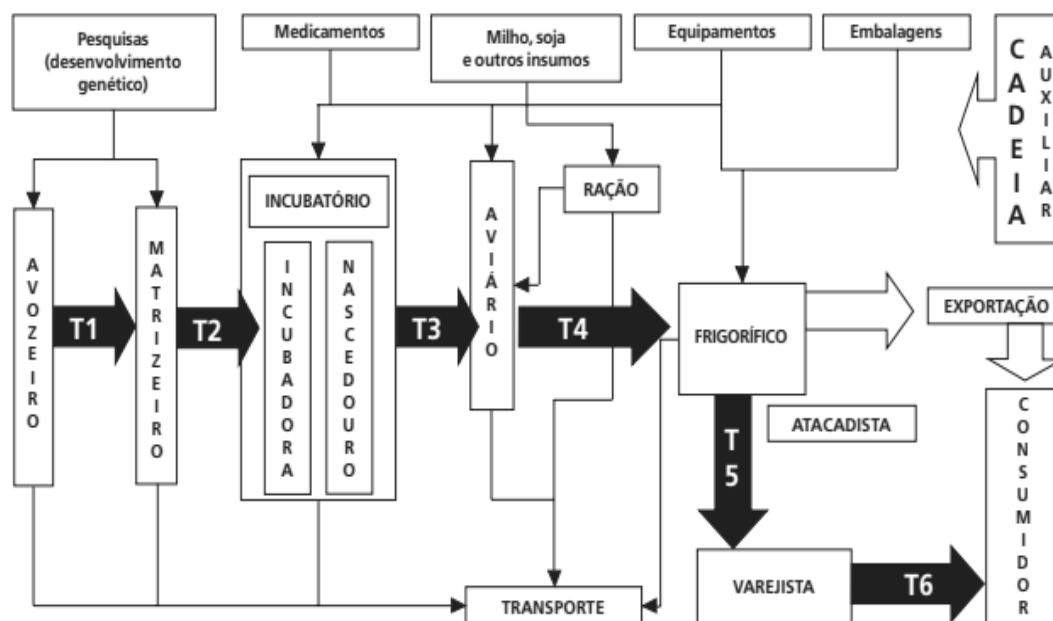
Pesquisas (desenvolvimento genético)

Medicamentos

Milho, soja e outros insumos

Equipamentos

Embalagens

CADEIA AUXILIAR

AVOZEIRO

T1

MATRIZEIRO

T2

INCUBATÓRIO

INCUBADORA

NASCEDOURO

T3

AVIÁRIO

RAÇÃO

T4

FRIGORÍFICO

EXPORTAÇÃO

T5

ATACADISTA

CONSUMIDOR

VAREJISTA

T6

TRANSPORTE